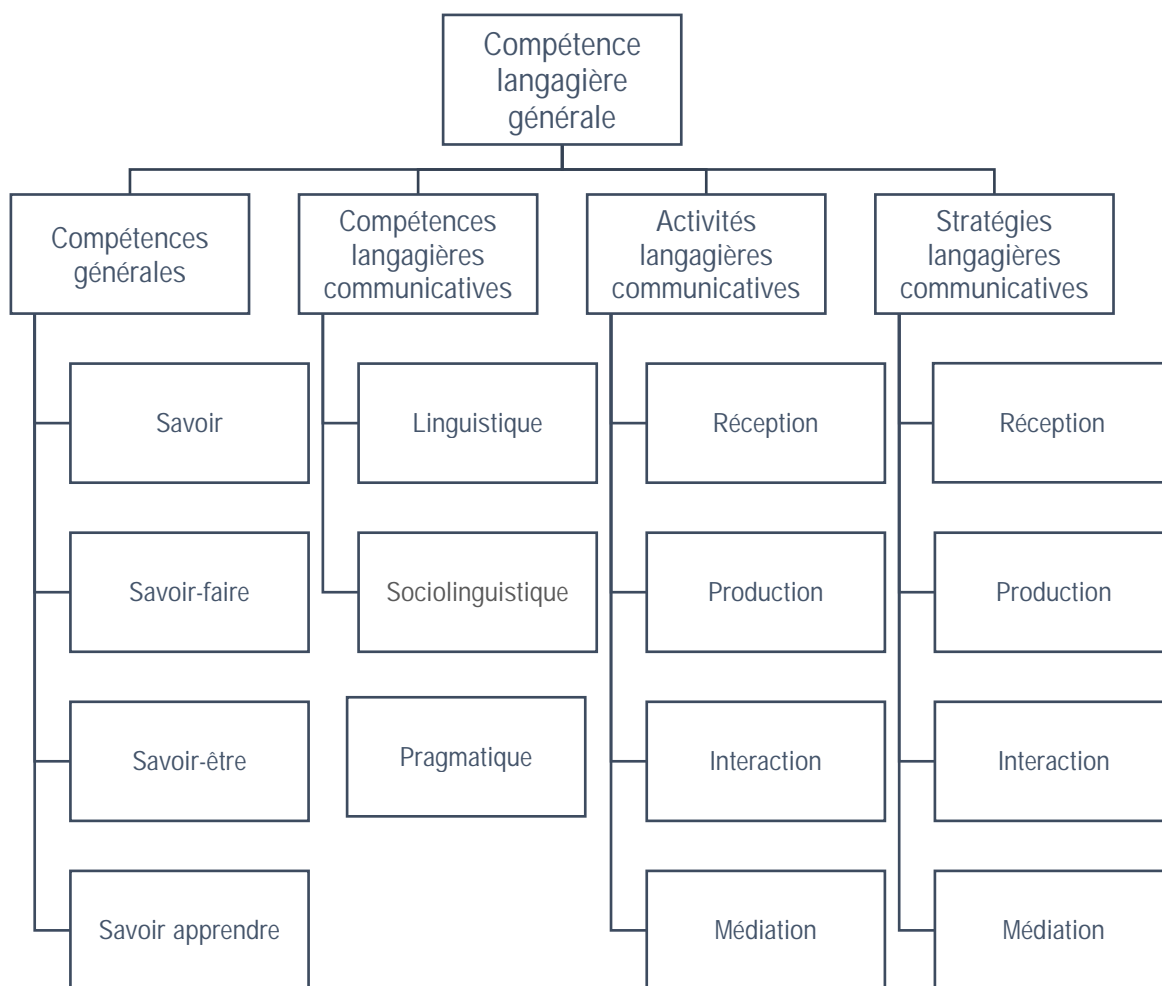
Compétence langagière générale

Compétences générales

Savoir

Savoir-faire

Savoir-être

Savoir apprendre

Compétences langagières communicatives

Linguistique

Sociolinguistique

Pragmatique

Activités langagières communicatives

Réception

Production

Interaction

Médiation

Stratégies langagières communicatives

Réception

Production

Interaction

Médiation